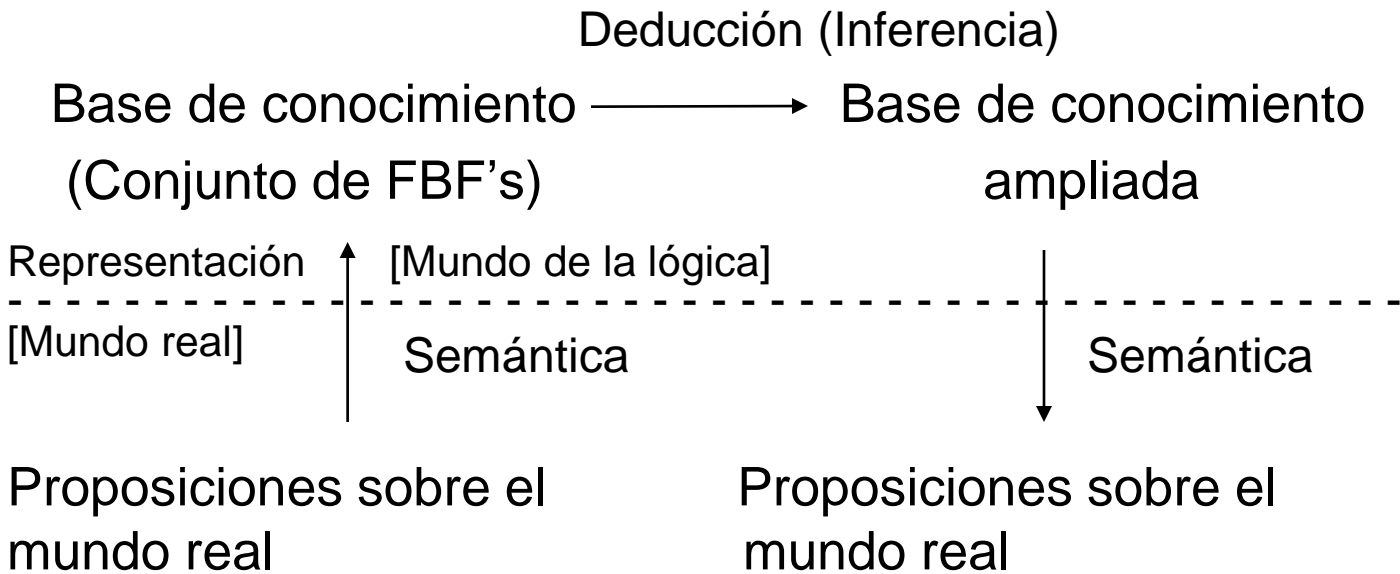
Deducción (Inferencia)

Base de conocimiento (Conjunto de FBF's)

Base de conocimiento ampliada

Representación

[Mundo de la lógica]

[Mundo real]

Semántica

Semántica

Proposiciones sobre el mundo real

Proposiciones sobre el mundo real